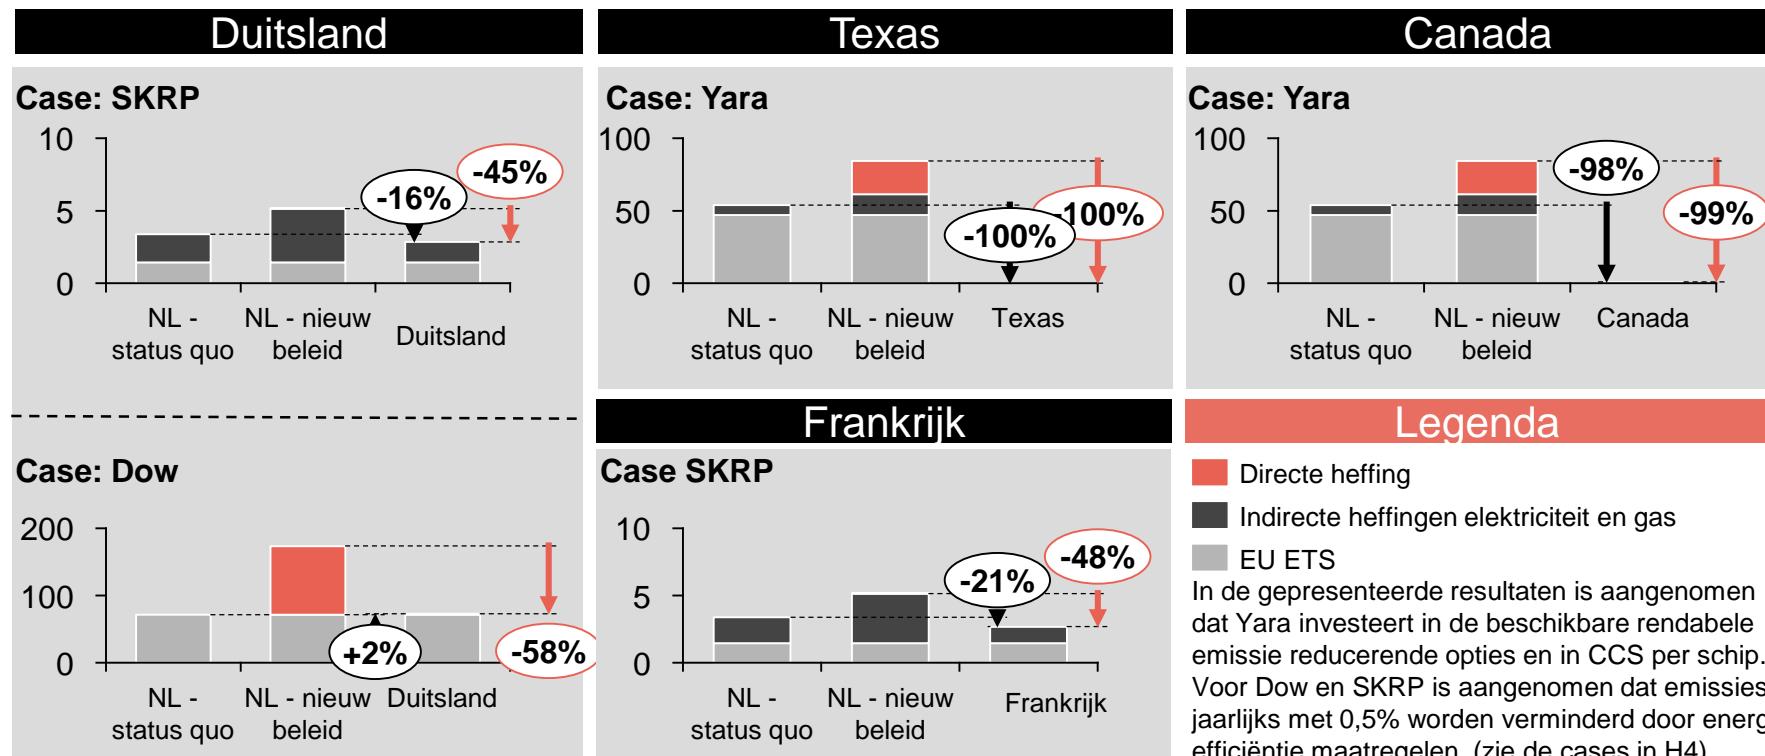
Duitsland

Case: SKRP

10
5
0

-16%
-45%

NL - status quo
NL - nieuw beleid
Duitsland

Case: Dow

200
100
0

+2%
-58%

NL - status quo
NL - nieuw beleid
Duitsland

Texas

Case: Yara

100
50
0

-100%
-100%

NL - status quo
NL - nieuw beleid
Texas

Frankrijk

Case SKRP

10
5
0

-21%
-48%

NL - status quo
NL - nieuw beleid
Frankrijk

Canada

Case: Yara

100
50
0

-98%
-99%

NL - status quo
NL - nieuw beleid
Canada

Legenda

Directe heffing
Indirecte heffingen elektriciteit en gas
EU ETS

In de gepresenteerde resultaten is aangenomen dat Yara investeert in de beschikbare rendabele emissie reducerende opties en in CCS per schip. Voor Dow en SKRP is aangenomen dat emissies jaarlijks met 0,5% worden verminderd door energ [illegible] efficiëntie maatregelen. (zie de cases in H4)